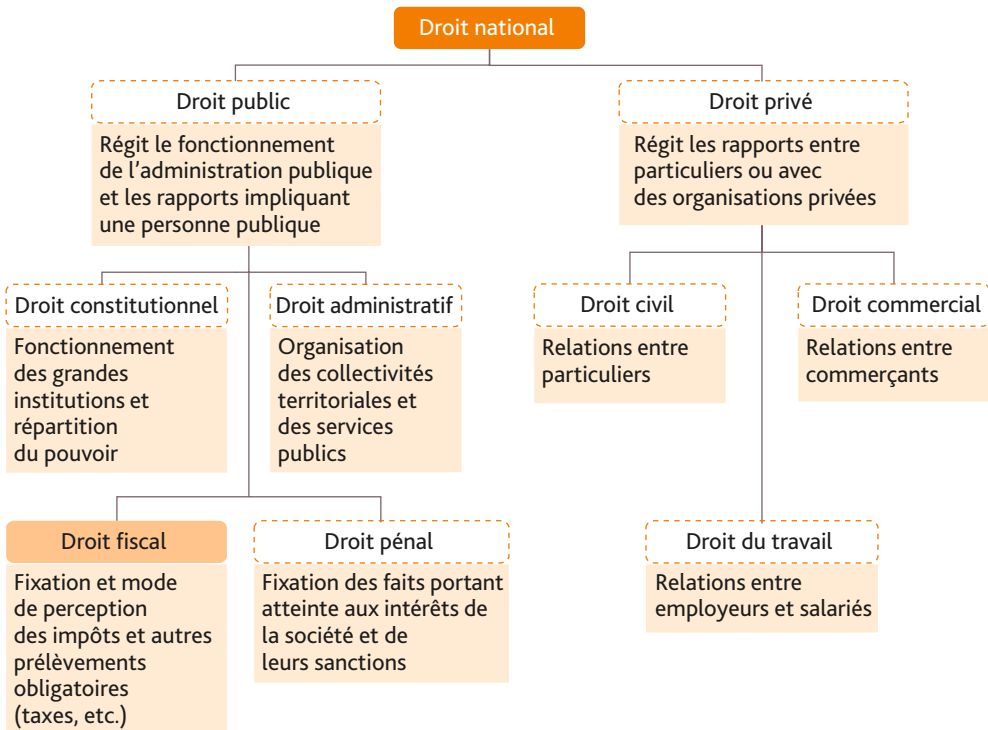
Droit national

Droit public

Régit le fonctionnement de l'administration publique et les rapports impliquant une personne publique

Droit privé

Régit les rapports entre particuliers ou avec des organisations privées

Droit constitutionnel

Fonctionnement des grandes institutions et répartition du pouvoir

Droit administratif

Organisation des collectivités territoriales et des services publics

Droit civil

Relations entre particuliers

Droit commercial

Relations entre commerçants

Droit fiscal

Fixation et mode de perception des impôts et autres prélèvements obligatoires (taxes, etc.)

Droit pénal

Fixation des faits portant atteinte aux intérêts de la société et de leurs sanctions

Droit du travail

Relations entre employeurs et salariés